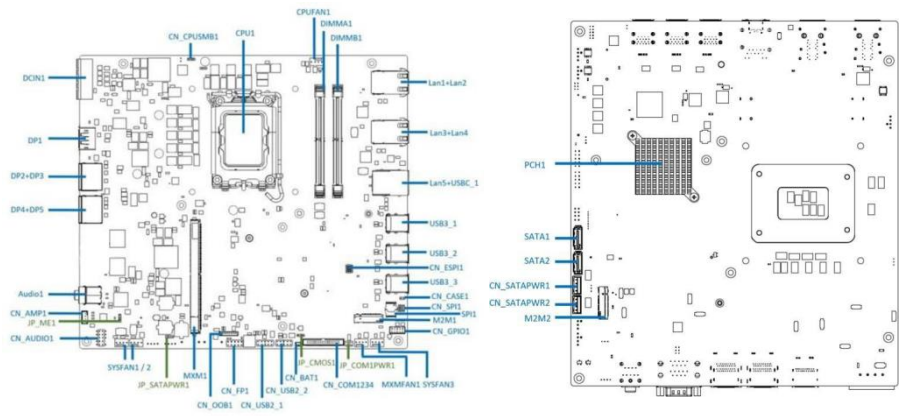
CN_CPUSMB1
CPU1
CPUFAN1
DIMMA1
DIMMB1
DCIN1
Lan1+Lan2
DP1
Lan3+Lan4
DP2+DP3
Lan5+USBC_1
DP4+DP5
USB3_1
USB3_2
CN_ESPI1
USB3_3
Audio1
CN_CASE1
CN_SPI1
CN_AMP1
JP_ME1
SPI1
M2M1
CN_AUDIO1
CN_GPIO1
JP_CMOS1
JP_COM1PWR1
SYSFAN1 / 2
MXM1
CN_BAT1
JP_SATAPWR1
CN_FP1
CN_USB2_2
CN_COM1234
MXMFAN1
SYSFAN3
CN_OOB1
CN_USB2_1
PCH1
SATA1
SATA2
CN_SATAPWR1
CN_SATAPWR2
M2M2